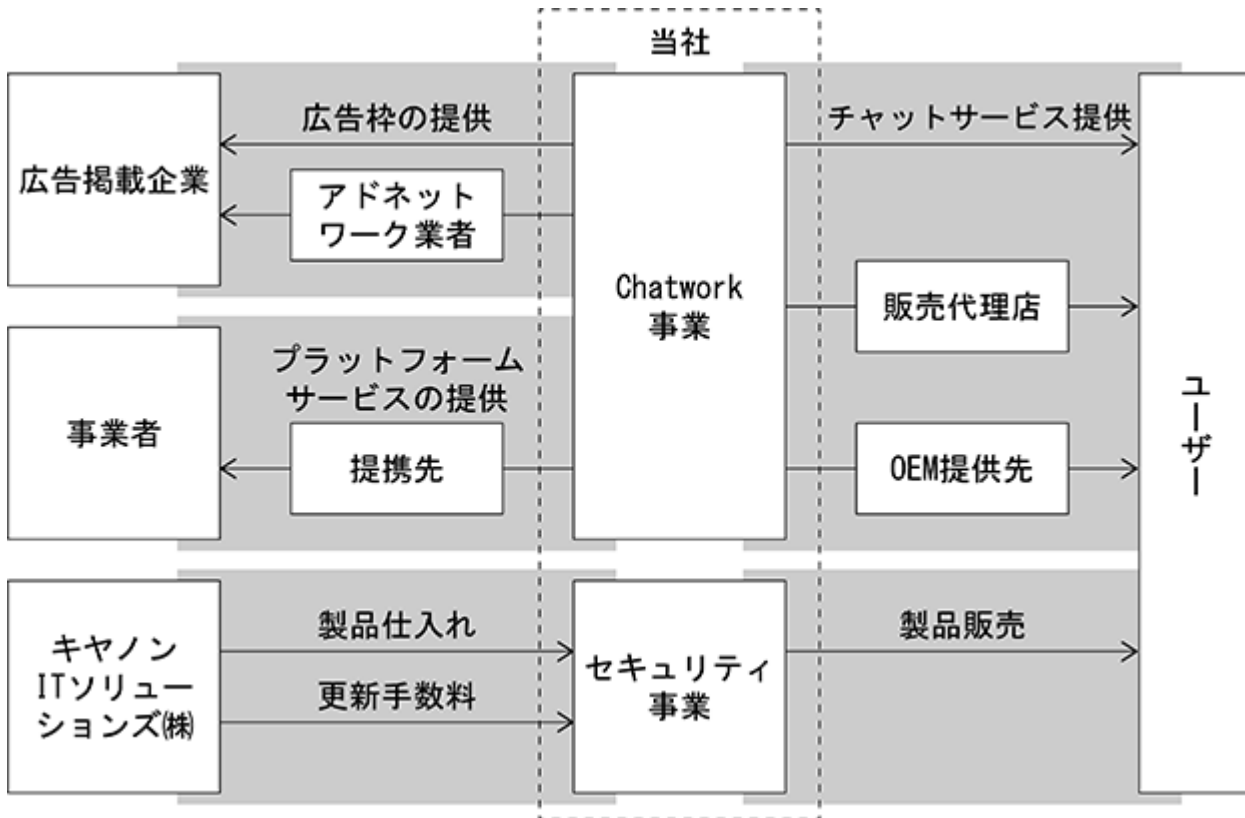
当社

広告掲載企業

広告枠の提供

アドネットワーク業者

Chatwork事業

チャットサービス提供

販売代理店

事業者

プラットフォームサービスの提供

提携先

OEM提供先

ユーザー

キヤノンITソリューションズ㈱

製品仕入れ

更新手数料

セキュリティ事業

製品販売